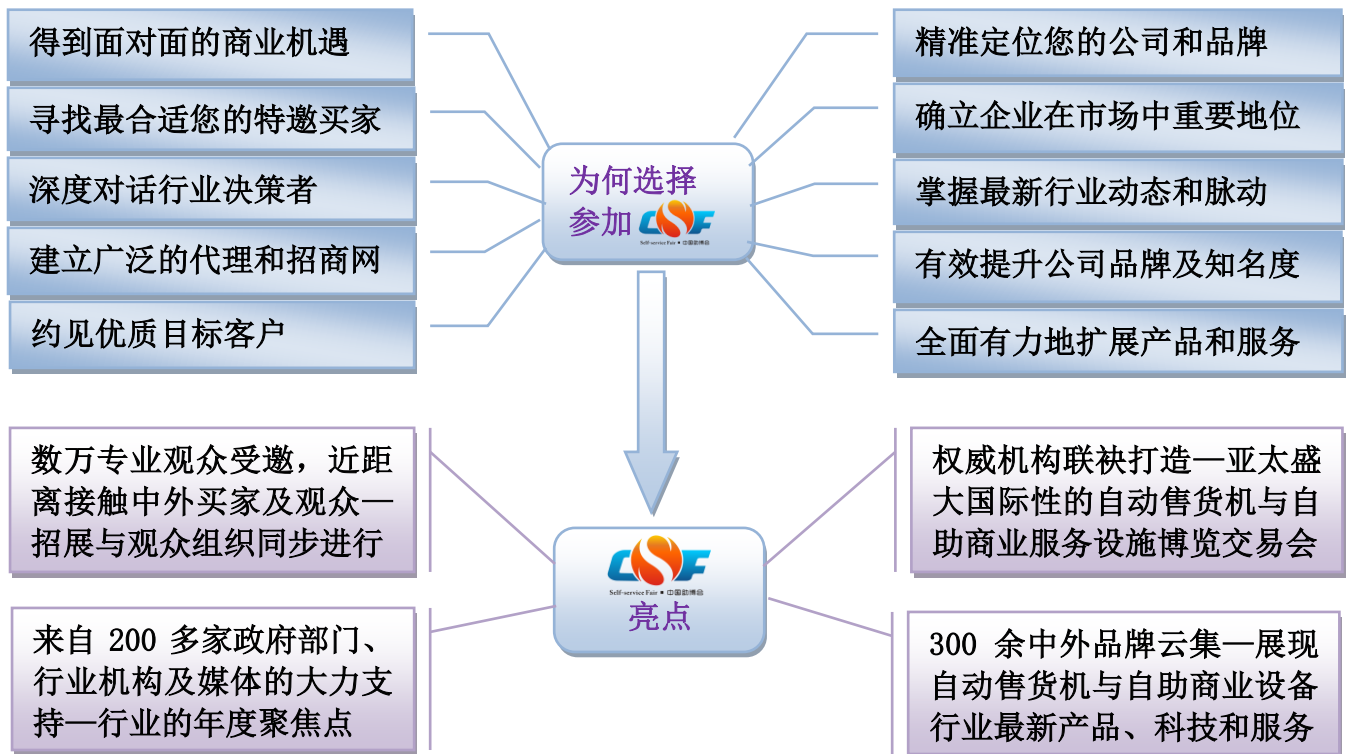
得到面对面的商业机遇

寻找最合适您的特邀买家

深度对话行业决策者

建立广泛的代理和招商网

约见优质目标客户

为何选择参加CSF

Self-service Fair ■ 中国助博会

精准定位您的公司和品牌

确立企业在市场中重要地位

掌握最新行业动态和脉动

有效提升公司品牌及知名度

全面有力地扩展产品和服务

数万专业观众受邀，近距离接触中外买家及观众—招展与观众组织同步进行

来自 200 多家政府部门、行业机构及媒体的大力支持—行业的年度聚焦点

CSF

Self-service Fair ■ 中国助博会

亮点

权威机构联袂打造—亚太盛大国际性的自动售货机与自助商业服务设施博览交易会

300 余中外品牌云集—展现自动售货机与自助商业设备行业最新产品、科技和服务